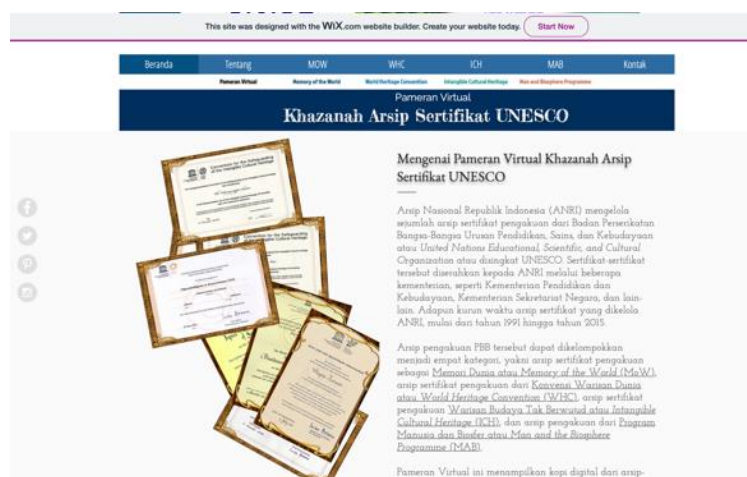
This site was designed with the WiX.com website builder. Create your website today. Start Now

Beranda | Tentang | MOW | WHC | ICH | MAB | Kontak

Pameran Virtual | Memory of the World | World Heritage Convention | Intangible Cultural Heritage | Man and Biosphere Programme

Pameran Virtual
Khazanah Arsip Sertifikat UNESCO

Mengenai Pameran Virtual Khazanah Arsip Sertifikat UNESCO

Arsip Nasional Republik Indonesia (ANRI) mengelola sejumlah arsip sertifikat pengakuan dari Badan Perserikatan Bangsa-Bangsa Urusan Pendidikan, Sains, dan Kebudayaan atau United Nations Educational, Scientific, and Cultural Organization atau disingkat UNESCO. Sertifikat-sertifikat tersebut diserahkan kepada ANRI melalui beberapa kementerian, seperti Kementerian Pendidikan dan Kebudayaan, Kementerian Sekretariat Negara, dan lain-lain. Adapun kurun waktu arsip sertifikat yang dikelola ANRI, mulai dari tahun 1991 hingga tahun 2015.

Arsip pengakuan PBB tersebut dapat dikelompokkan menjadi empat kategori, yakni arsip sertifikat pengakuan sebagai Memori Dunia atau Memory of the World (MoW), arsip sertifikat pengakuan dari Konvensi Warisan Dunia atau World Heritage Convention (WHC), arsip sertifikat pengakuan Warisan Budaya Tak Berwujud atau Intangible Cultural Heritage (ICH), dan arsip pengakuan dari Program Manusia dan Biosfer atau Man and the Biosphere Programme (MAB).

Pameran Virtual ini menampilkan kopi digital dari arsip-